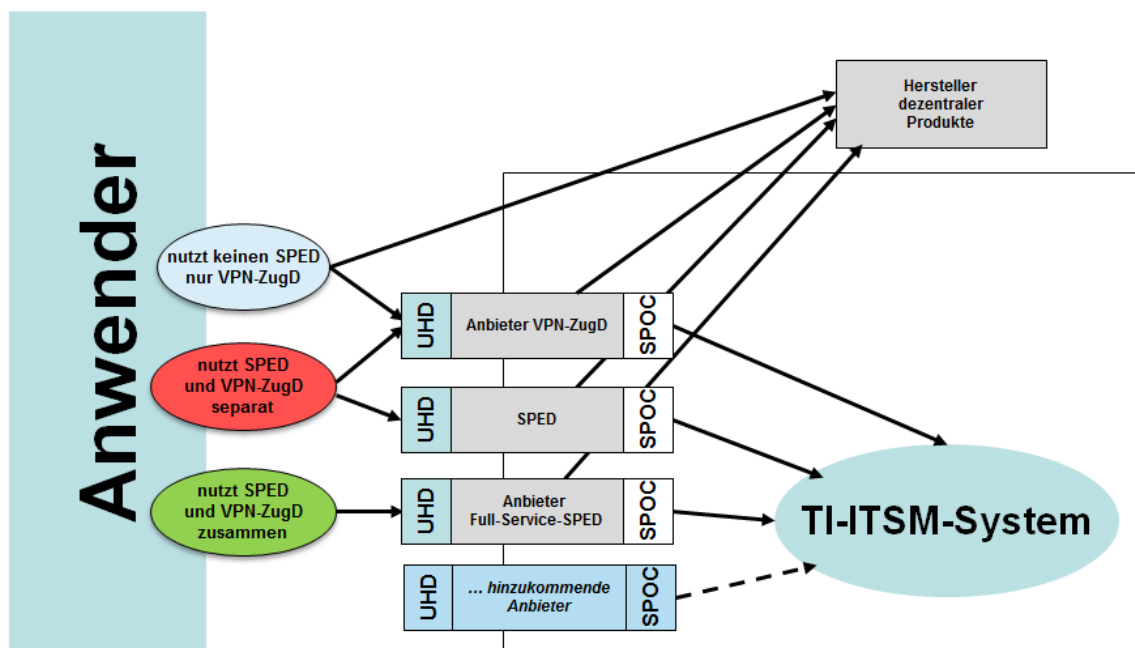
Anwender

Hersteller dezentraler Produkte

nutzt keinen SPED nur VPN-ZugD

nutzt SPED und VPN-ZugD separat

nutzt SPED und VPN-ZugD zusammen

UHD Anbieter VPN-ZugD SPOC

UHD SPED SPOC

UHD Anbieter Full-Service-SPED SPOC

UHD … hinzukommende Anbieter SPOC

TI-ITSM-System